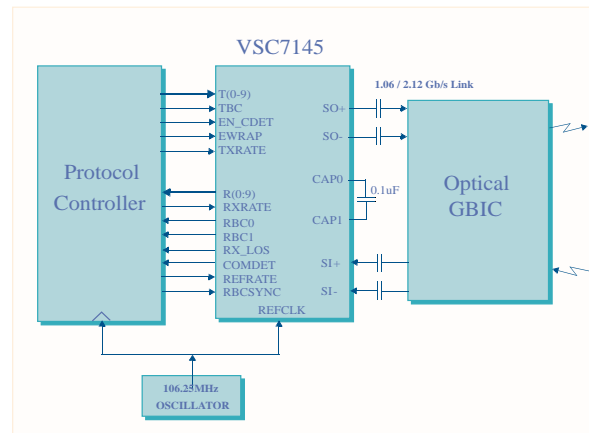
VSC7145

Protocol Controller

T(0-9)
TBC
EN_CDET
EWRAP
TXRATE

R(0:9)
RXRATE
RBC0
RBC1
RX_LOS
COMDET
REFRATE
RBCSYNC

REFCLK

SO+
SO-
CAP0
CAP1
SI+
SI-

0.1uF

1.06 / 2.12 Gb/s Link

Optical GBIC

106.25MHz OSCILLATOR